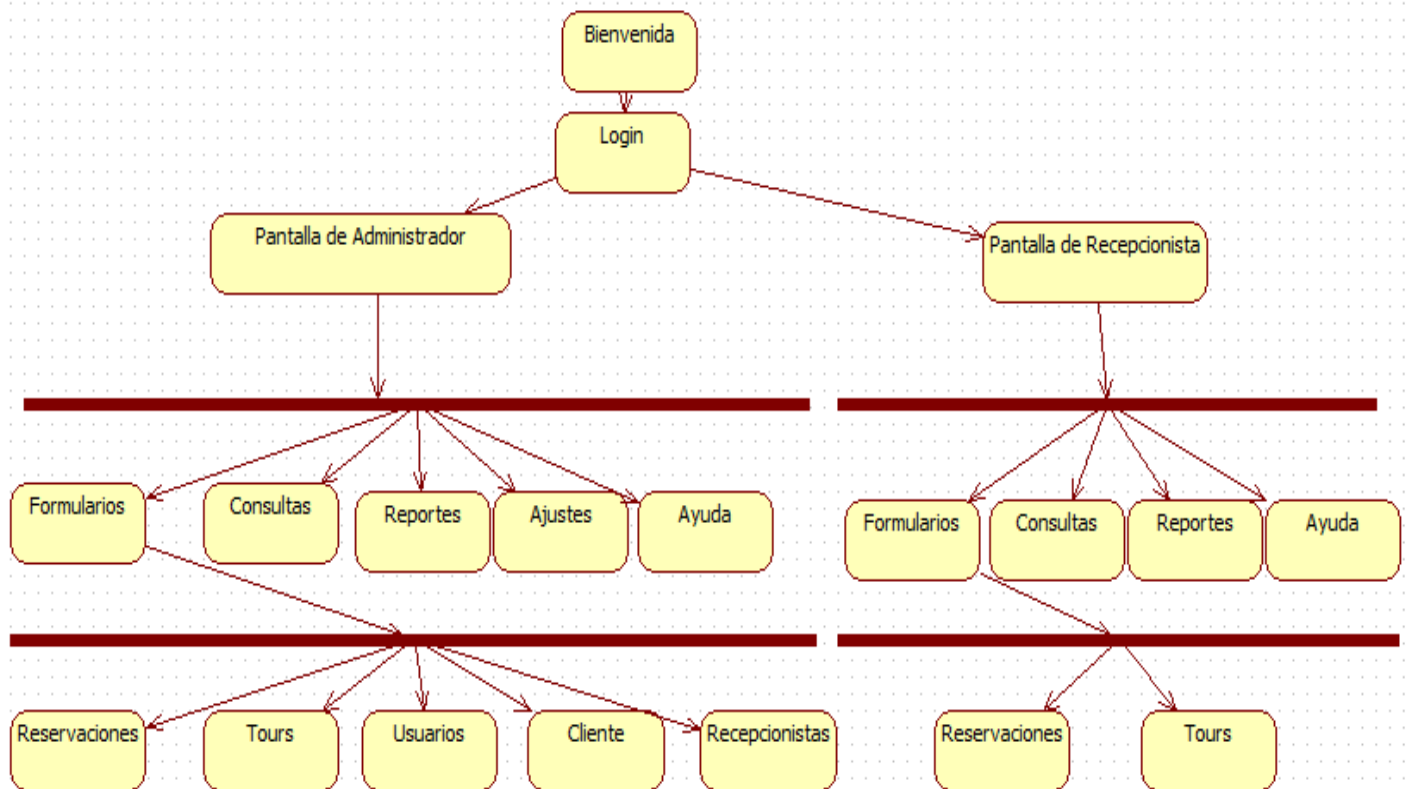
Bienvenida

Login

Pantalla de Administrador

Pantalla de Recepcionista

Formularios

Consultas

Reportes

Ajustes

Ayuda

Formularios

Consultas

Reportes

Ayuda

Reservaciones

Tours

Usuarios

Cliente

Recepcionistas

Reservaciones

Tours